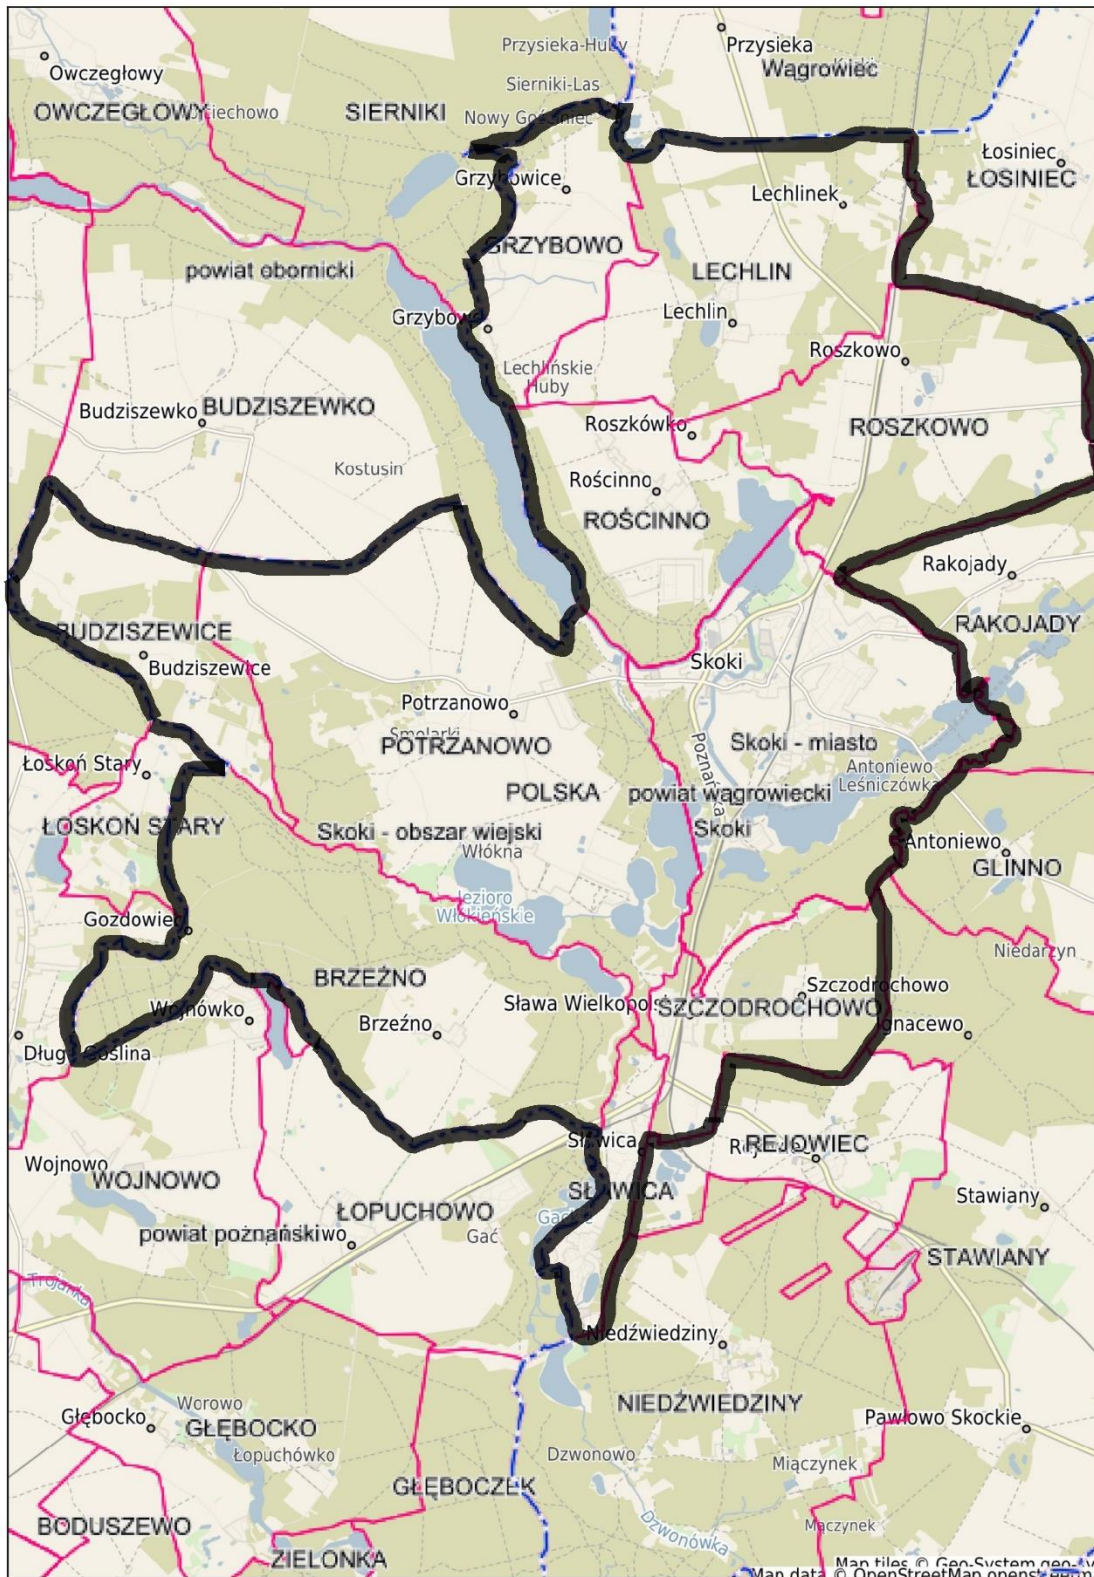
Przysieka-Huty
Przysieka
Wągrowiec
Owczegłowy
OWCZEGŁOWY
iechowo
SIERNIKI
Sierniki-Las
Nowy Gościniec
Łosiniec
ŁOSINIEC
Grzybowice
Lechlinek
GRZYBOWO
LECHLIN
powiat obornicki
Grzybowo
Lechlin
Roszkowo
Lechlińskie Huby
Budziszewko
BUDZISZEWKO
Roszkówko
ROSZKOWO
Kostusin
Rościnno
ROŚCINNO
Rakojady
RAKOJADY
BUDZISZEWICE
Budziszewice
Skoki
Potrzanowo
Smolarki
POTRZANOWO
Skoki - miasto
Łosków Stary
Antoniewo Leśniczówka
POLSKA
powiat wągrowiecki
Poznańska
ŁOSKOŃ STARY
Skoki - obszar wiejski
Skoki
Włókna
Antoniewo
GLINNO
Jezioro Włókieńskie
Gozdowiec
Niedarzyn
BRZEŹNO
Szczodrochowo
Wojnówko
Sława Wielkopolska
SZCZODROCHOWO
Brzeźno
Ignacewo
Długa Goślina
Sławica
REJOWIEC
Wojnowo
WOJNOWO
SŁAWICA
Stawiany
ŁOPUCHOWO
Gać
powiat poznański
Łopuchowo
STAWIANY
Trojanka
Niedźwiedziny
Worowo
Głębocko
GŁĘBOCKO
NIEDŹWIEDZINY
Pawłowo Skockie
Łopuchówko
Dzwonowo
Miączynek
GŁĘBOCZEK
Dzwonówka
Mączynek
BODUSZEWO
ZIELONKA
Map tiles © Geo-System geo-
Map data © OpenStreetMap open